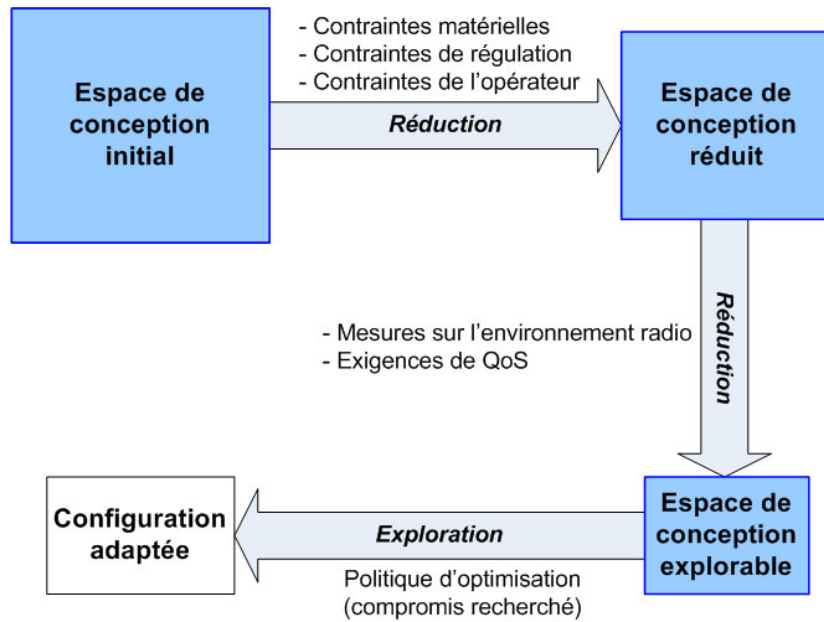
Espace de conception initial

- Contraintes matérielles
- Contraintes de régulation
- Contraintes de l'opérateur

Réduction

Espace de conception réduit

Réduction

- Mesures sur l'environnement radio
- Exigences de QoS

Espace de conception explorable

Exploration

Politique d'optimisation (compromis recherché)

Configuration adaptée